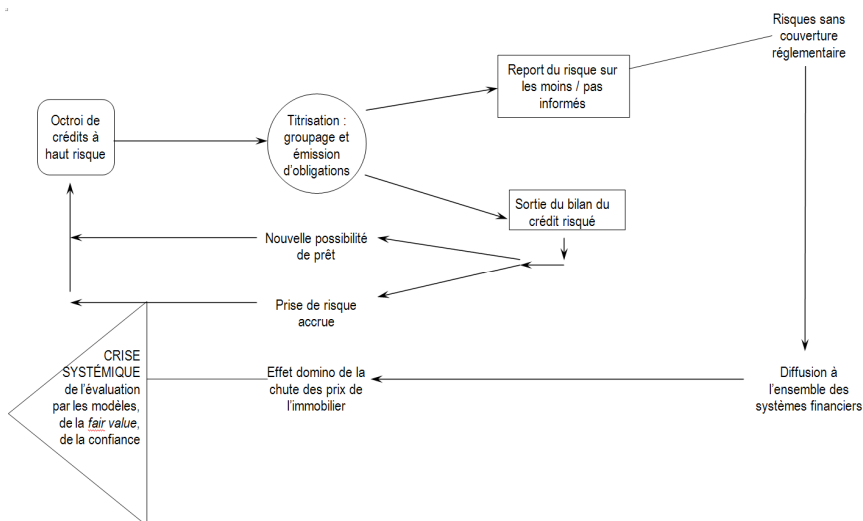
Octroi de crédits à haut risque

Titrisation : groupage et émission d'obligations

Report du risque sur les moins / pas informés

Risques sans couverture réglementaire

Sortie du bilan du crédit risqué

Nouvelle possibilité de prêt

Prise de risque accrue

CRISE SYSTÉMIQUE de l'évaluation par les modèles, de la *fair value*, de la confiance

Effet domino de la chute des prix de l'immobilier

Diffusion à l'ensemble des systèmes financiers